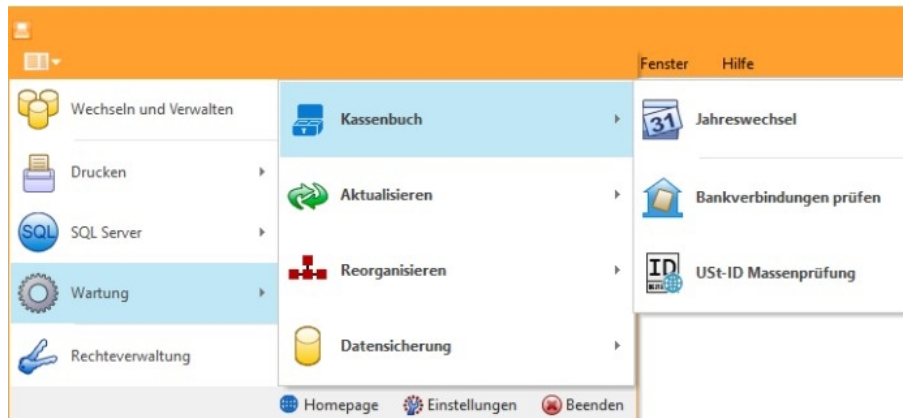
Fenster Hilfe

Wechseln und Verwalten
Drucken
SQL
SQL Server
Wartung
Rechteverwaltung

Kassenbuch
Aktualisieren
Reorganisieren
Datensicherung

31
Jahreswechsel
Bankverbindungen prüfen
ID
USt-ID Massenprüfung

Homepage Einstellungen Beenden